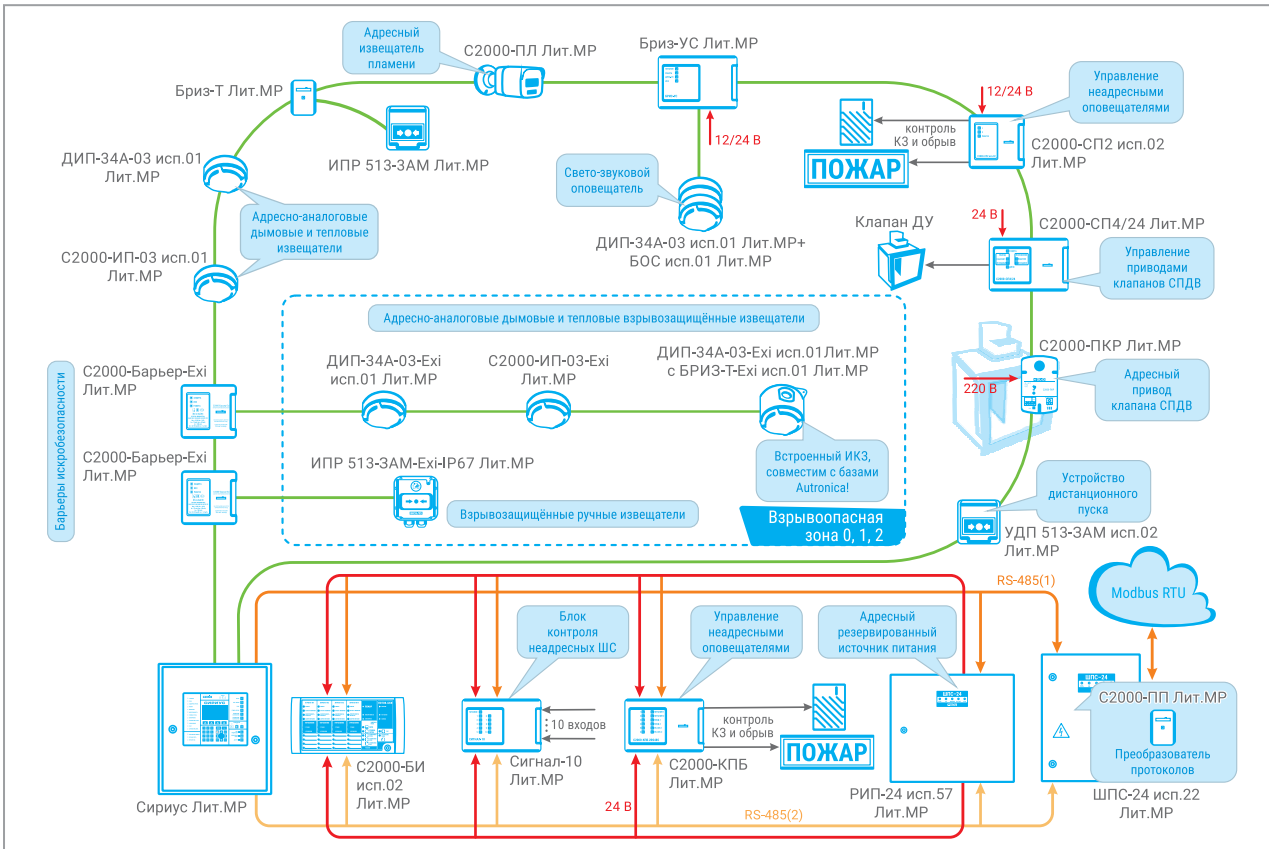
Адресный извещатель пламени

С2000-ПЛ Лит.МР

Бриз-УС Лит.МР

Бриз-Т Лит.МР

ИПР 513-3АМ Лит.МР

ДИП-34А-03 исп.01 Лит.МР

Свето-звуковой оповещатель

12/24 В

ДИП-34А-03 исп.01 Лит.МР+ БОС исп.01 Лит.МР

Адресно-аналоговые дымовые и тепловые извещатели

С2000-ИП-03 исп.01 Лит.МР

12/24 В

Управление неадресными оповещателями

контроль КЗ и обрыв

С2000-СП2 исп.02 Лит.МР

ПОЖАР

24 В

С2000-СП4/24 Лит.МР

Клапан ДУ

Управление приводами клапанов СПДВ

Адресно-аналоговые дымовые и тепловые взрывозащищённые извещатели

ДИП-34А-03-Exi исп.01 Лит.МР

С2000-ИП-03-Exi Лит.МР

ДИП-34А-03-Exi исп.01Лит.МР с БРИЗ-Т-Exi исп.01 Лит.МР

С2000-ПКР Лит.МР

220 В

Адресный привод клапана СПДВ

Барьеры искробезопасности

С2000-Барьер-Exi Лит.МР

С2000-Барьер-Exi Лит.МР

Встроенный ИКЗ, совместим с базами Autronica!

ИПР 513-3АМ-Exi-IP67 Лит.МР

Взрывозащищённые ручные извещатели

Взрывоопасная зона 0, 1, 2

Устройство дистанционного пуска

УДП 513-3АМ исп.02 Лит.МР

RS-485(1)

Modbus RTU

Блок контроля неадресных ШС

Управление неадресными оповещателями

Адресный резервированный источник питания

10 входов

контроль КЗ и обрыв

ПОЖАР

С2000-ПП Лит.МР

Преобразователь протоколов

Сириус Лит.МР

С2000-БИ исп.02 Лит.МР

Сигнал-10 Лит.МР

С2000-КПБ Лит.МР

24 В

RS-485(2)

РИП-24 исп.57 Лит.МР

ШПС-24 исп.22 Лит.МР